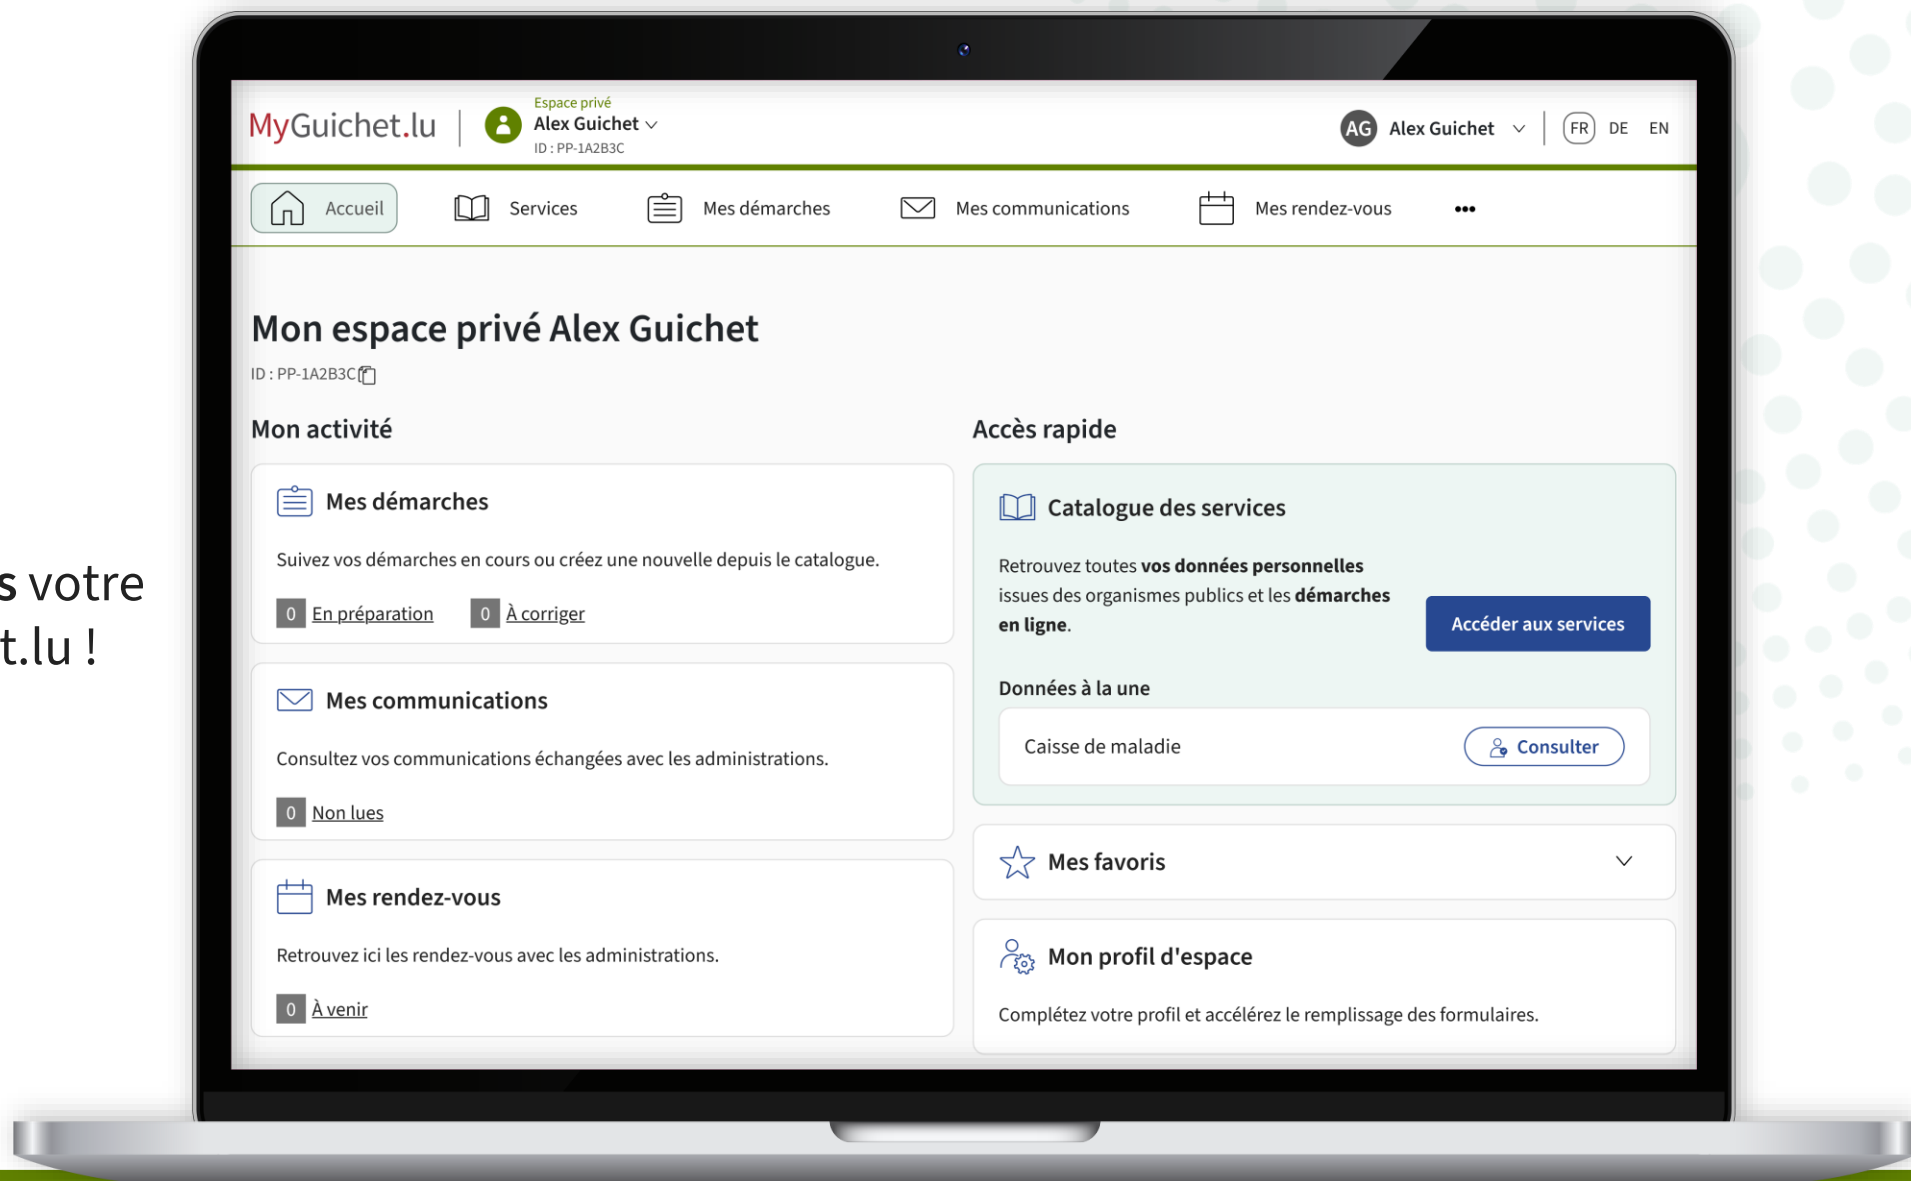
s votre
t.lu !

MyGuichet.lu

Espace privé
Alex Guichet
ID : PP-1A2B3C

AG Alex Guichet

FR DE EN

Accueil Services Mes démarches Mes communications Mes rendez-vous •••

Mon espace privé Alex Guichet
ID : PP-1A2B3C

Mon activité

Mes démarches
Suivez vos démarches en cours ou créez une nouvelle depuis le catalogue.
0 En préparation 0 À corriger

Mes communications
Consultez vos communications échangées avec les administrations.
0 Non lues

Mes rendez-vous
Retrouvez ici les rendez-vous avec les administrations.
0 À venir

Accès rapide

Catalogue des services
Retrouvez toutes **vos données personnelles** issues des organismes publics et les **démarches en ligne**.
Accéder aux services

Données à la une
Caisse de maladie Consulter

Mes favoris

Mon profil d'espace
Complétez votre profil et accélérez le remplissage des formulaires.